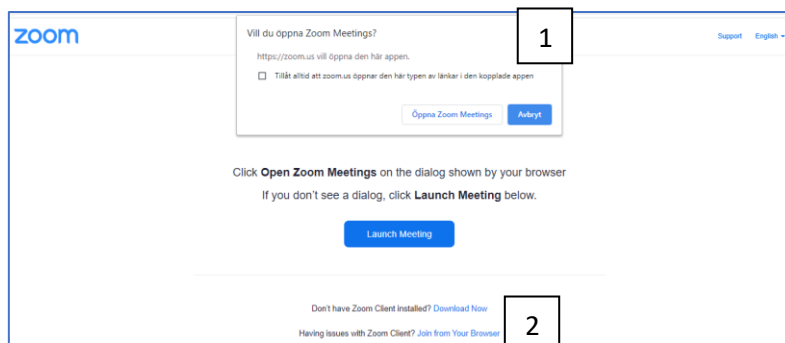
zoom

Vill du öppna Zoom Meetings?

https://zoom.us vill öppna den här appen.

Tillåt alltid att zoom.us öppnar den här typen av länkar i den kopplade appen

Öppna Zoom Meetings

Avbryt

1

Support English

Click **Open Zoom Meetings** on the dialog shown by your browser

If you don't see a dialog, click **Launch Meeting** below.

Launch Meeting

Don't have Zoom Client Installed? Download Now

Having issues with Zoom Client? Join from Your Browser

2